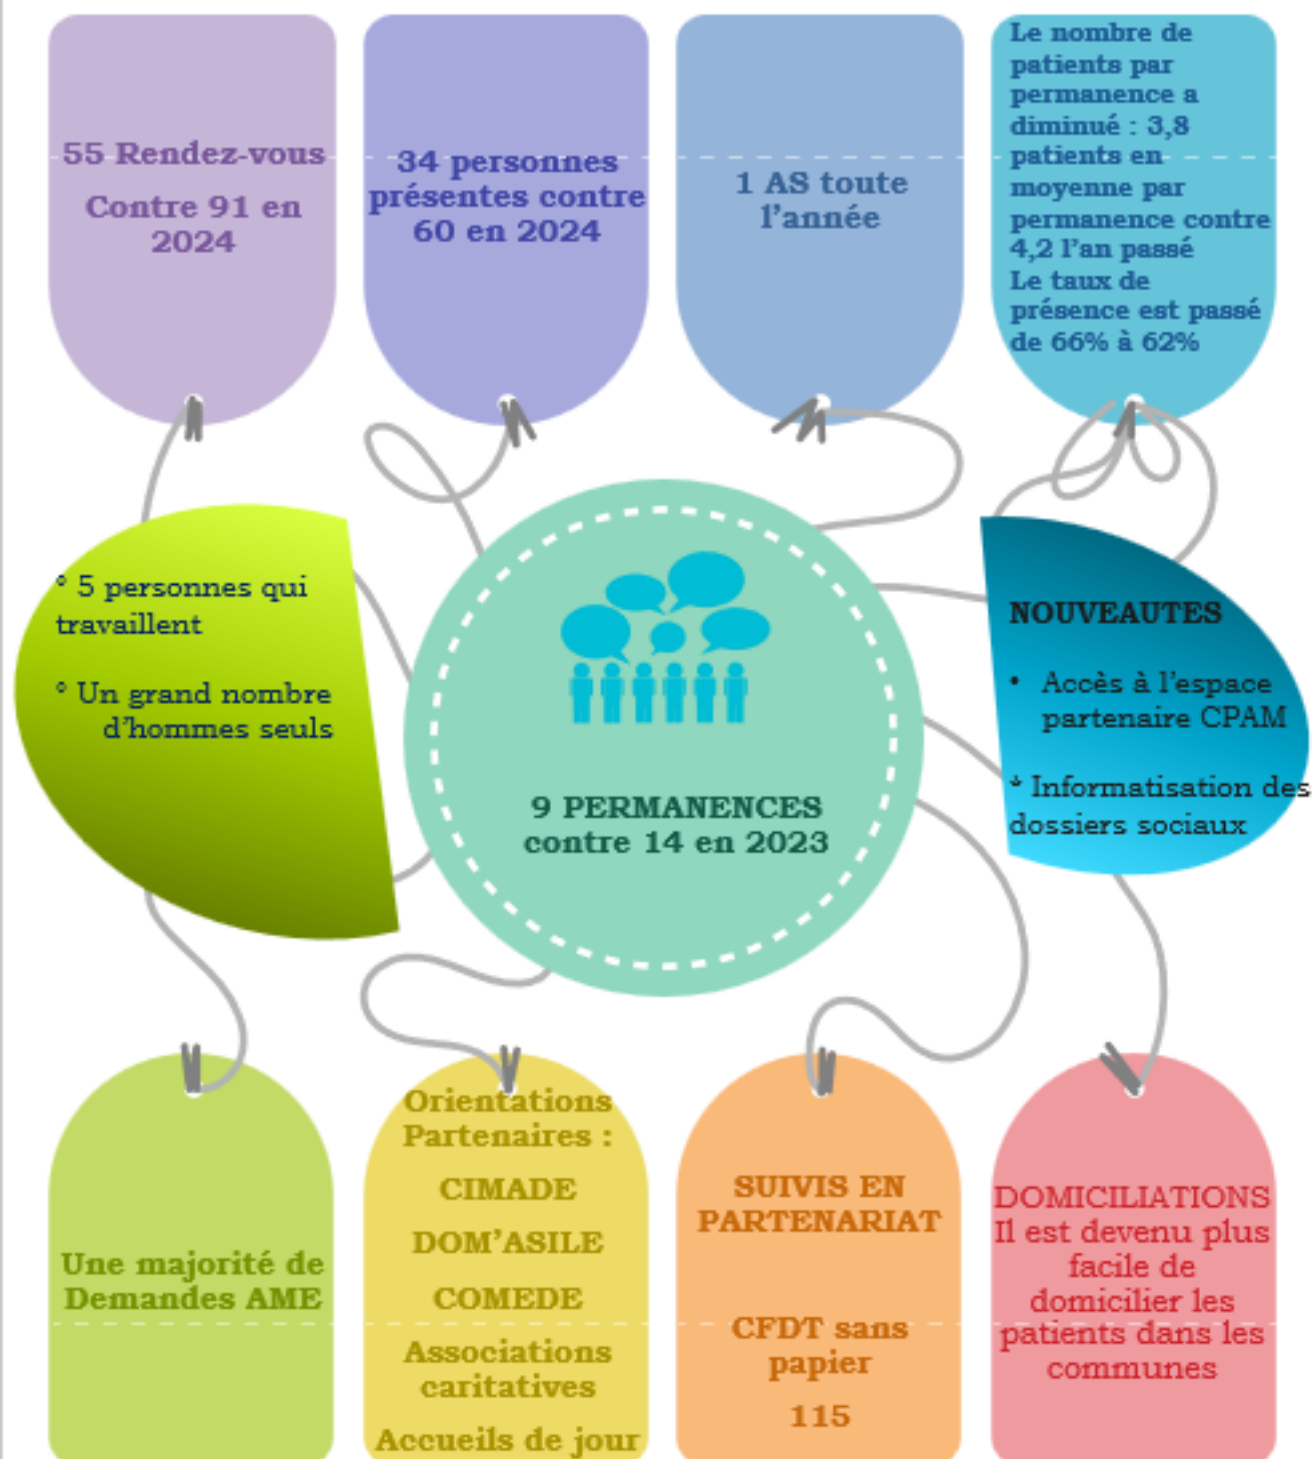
55 Rendez-vous

Contre 91 en 2024

34 personnes présentes contre 60 en 2024

1 AS toute l'année

Le nombre de patients par permanence a diminué : 3,8 patients en moyenne par permanence contre 4,2 l'an passé
Le taux de présence est passé de 66% à 62%

° 5 personnes qui travaillent

° Un grand nombre d'hommes seuls

9 PERMANENCES contre 14 en 2023

NOUVEAUTES

• Accès à l'espace partenaire CPAM

* Informatisation des dossiers sociaux

Une majorité de Demandes AME

Orientations Partenaires :

CIMADE

DOM'ASILE

COMEDE

Associations caritatives

Accueils de jour

SUIVIS EN PARTENARIAT

CFDT sans papier

115

DOMICILIATIONS
Il est devenu plus facile de domicilier les patients dans les communes